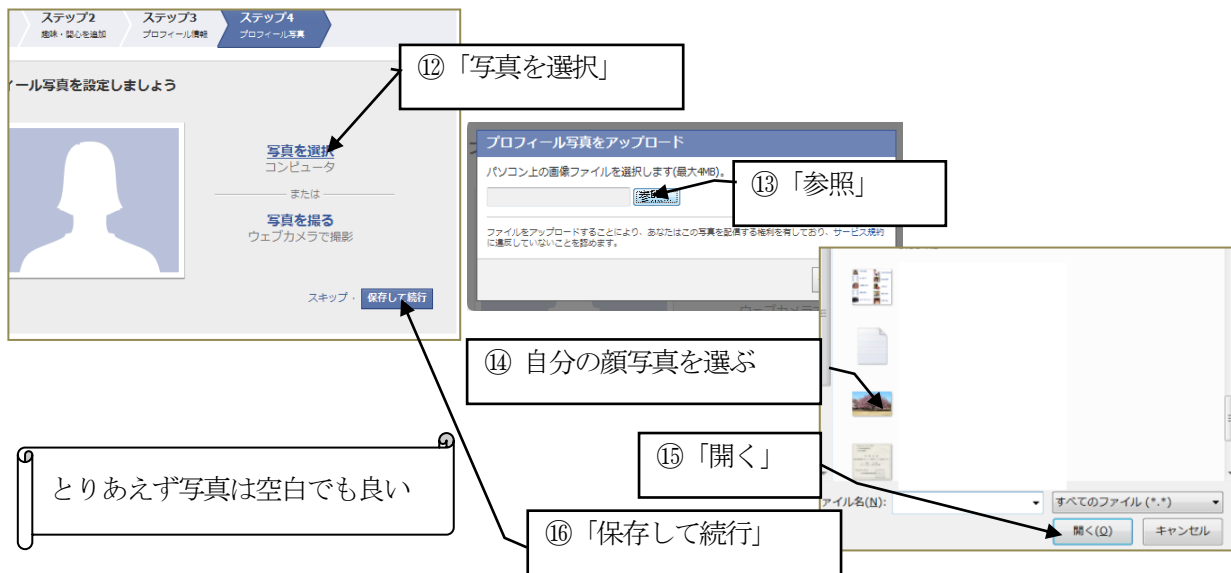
ステップ2
趣味・関心を追加
ステップ3
プロフィール情報
ステップ4
プロフィール写真

ィール写真を設定しましょう

写真を選択
コンピュータ
または
写真を撮る
ウェブカメラで撮影

スキップ · 保存して続行

⑫「写真を選択」

プロフィール写真をアップロード
パソコン上の画像ファイルを選択します(最大4MB)。
参照
ファイルをアップロードすることにより、あなたはこの写真を配信する権利を有しており、サービス規約に違反していないことを認めます。

⑬「参照」

⑭ 自分の顔写真を選ぶ

⑮「開く」

ファイル名(N):
すべてのファイル (*.*)
開く(O)
キャンセル

とりあえず写真は空白でも良い

⑯「保存して続行」